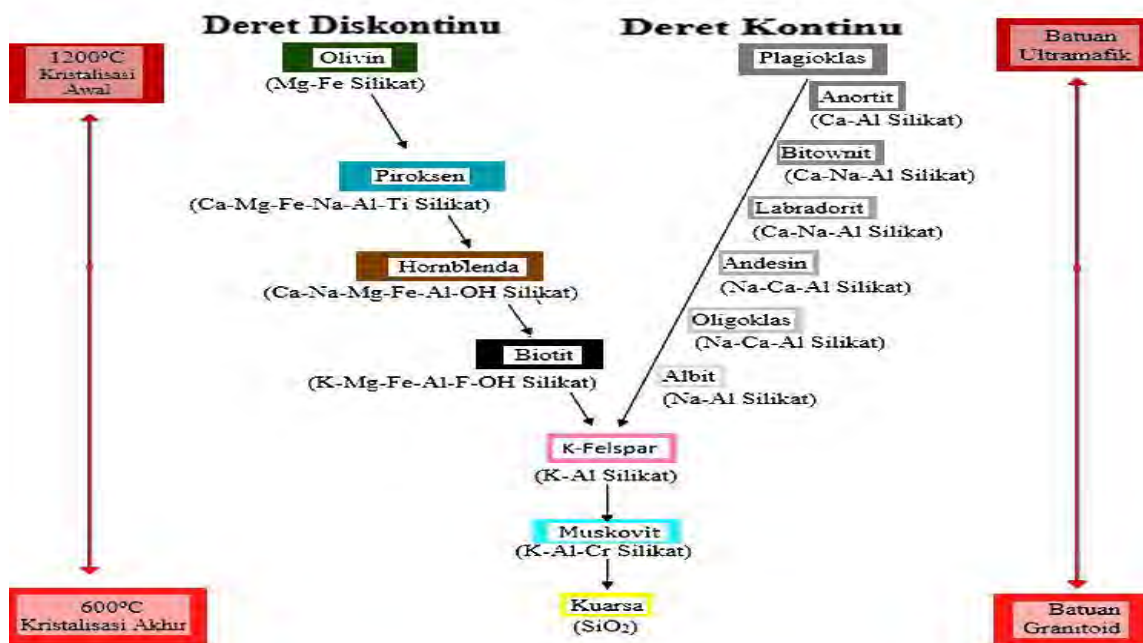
Deret Diskontinu

Deret Kontinu

1200°C Kristalisasi Awal

Batuan Ultramafik

Olivin
(Mg-Fe Silikat)

Plagioklas

Anortit
(Ca-Al Silikat)

Bitownit
(Ca-Na-Al Silikat)

Piroksen
(Ca-Mg-Fe-Na-Al-Ti Silikat)

Labradorit
(Ca-Na-Al Silikat)

Hornblenda
(Ca-Na-Mg-Fe-Al-OH Silikat)

Andesin
(Na-Ca-Al Silikat)

Oligoklas
(Na-Ca-Al Silikat)

Biotit
(K-Mg-Fe-Al-F-OH Silikat)

Albit
(Na-Al Silikat)

K-Felspar
(K-Al Silikat)

Muskovit
(K-Al-Cr Silikat)

Kuarsa
($SiO_2$)

600°C Kristalisasi Akhir

Batuan Granitoid